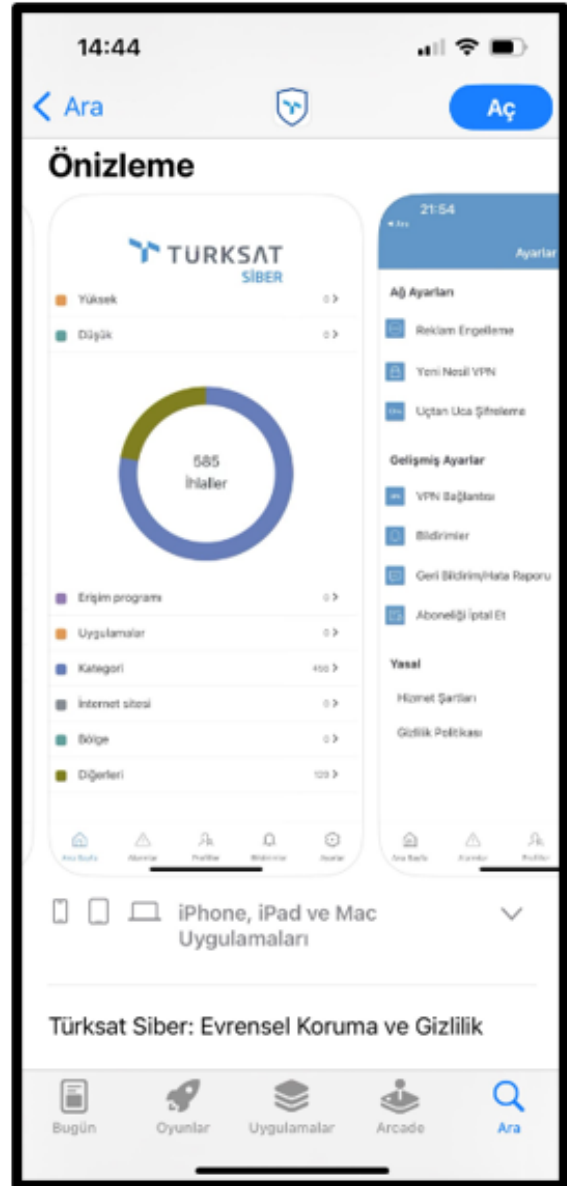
14:44

Ara

Aç

Önizleme

TURKSAT
SİBER

Yüksek 0 >

Düşük 0 >

585
İhlaller

Erişim programı 0 >

Uygulamalar 0 >

Kategori 456 >

İnternet sitesi 0 >

Bölge 0 >

Diğerleri 129 >

Ana Sayfa Alarmlar Profiller Bildirimler Ayarlar

21:54

Ara

Ayarlar

Ağ Ayarları

Reklam Engelleme

Yeni Nesil VPN

Uçtan Uca Şifreleme

Gelişmiş Ayarlar

VPN Bağlantısı

Bildirimler

Geri Bildirim/Hata Raporu

Aboneliği İptal Et

Yasal

Hizmet Şartları

Gizlilik Politikası

Ana Sayfa Alarmlar Profiller

iPhone, iPad ve Mac Uygulamaları

Türksat Siber: Evrensel Koruma ve Gizlilik

Bugün Oyunlar Uygulamalar Arcade Ara